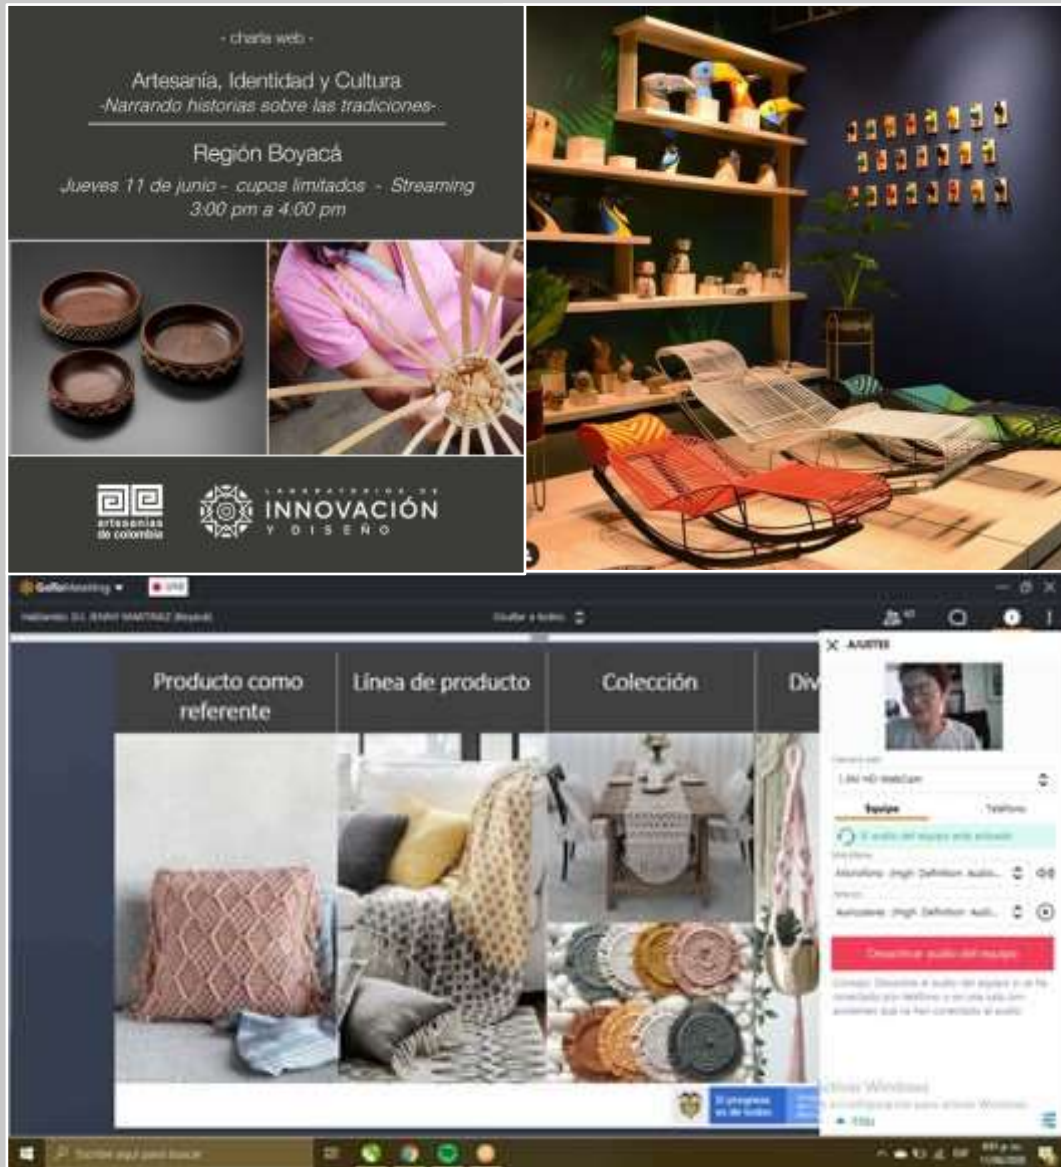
- charla web -

Artesanía, Identidad y Cultura
-Narrando historias sobre las tradiciones-

Región Boyacá

Jueves 11 de junio - cupos limitados - Streaming
3:00 pm a 4:00 pm

artesanías de colombia

LABORATORIOS DE INNOVACIÓN Y DISEÑO

GoToMeeting

Hablando: D.I. JENNY MARTINEZ (Boyacá)

Ocultar a todos

AJUSTES

1.3M HD WebCam

Equipo

Teléfono

El audio del equipo está activado

Micrófono (High Definition Audi...

Auriculares (High Definition Audi...

Desactivar audio del equipo

Producto como referente

Línea de producto

Colección

Div

El progreso es de todos

Activar Windows

Escribe aquí para buscar